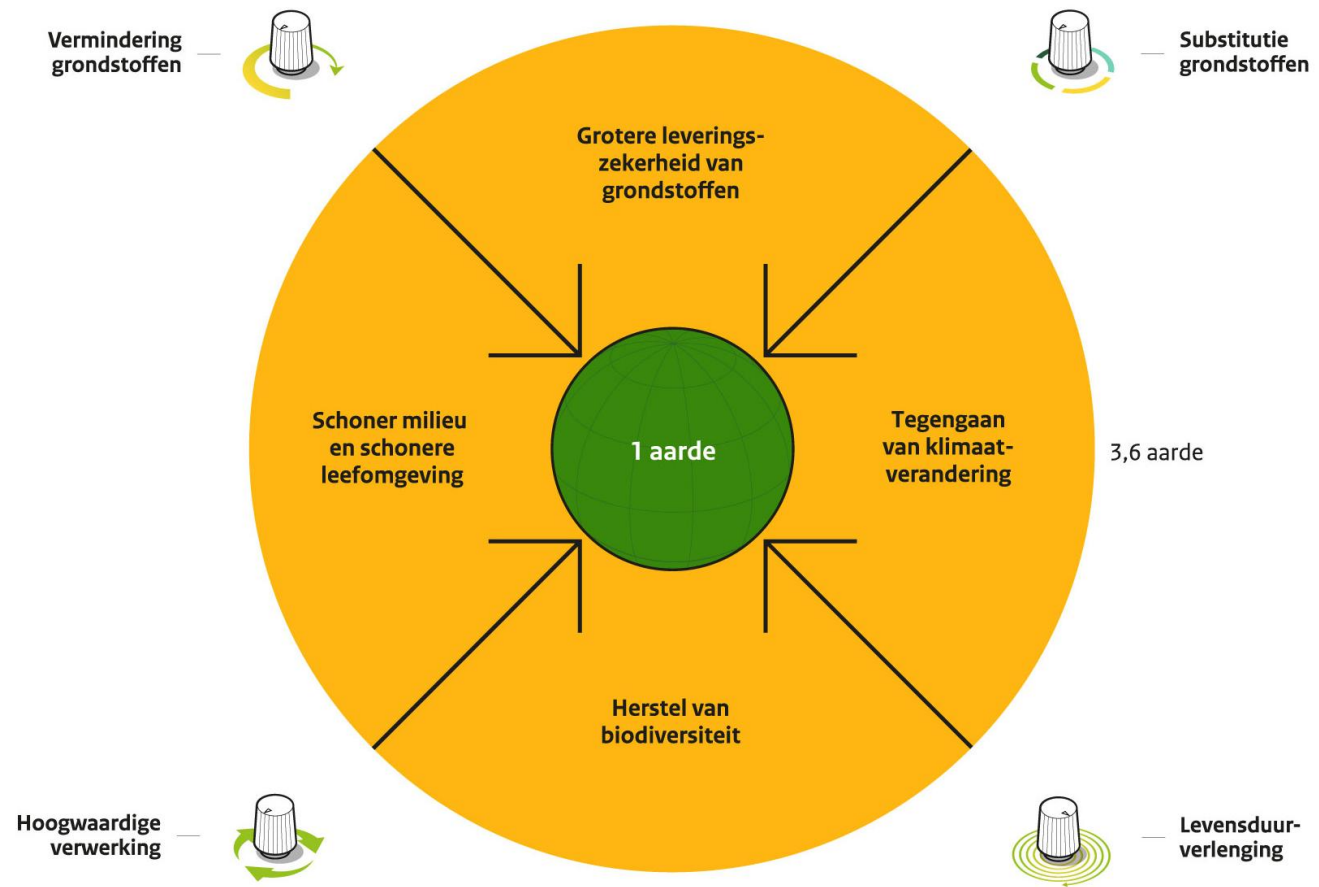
Vermindering grondstoffen

Substitutie grondstoffen

Grotere leveringszekerheid van grondstoffen

Schoner milieu en schonere leefomgeving

1 aarde

Tegengaan van klimaatverandering

3,6 aarde

Herstel van biodiversiteit

Hoogwaardige verwerking

Levensduurverlenging